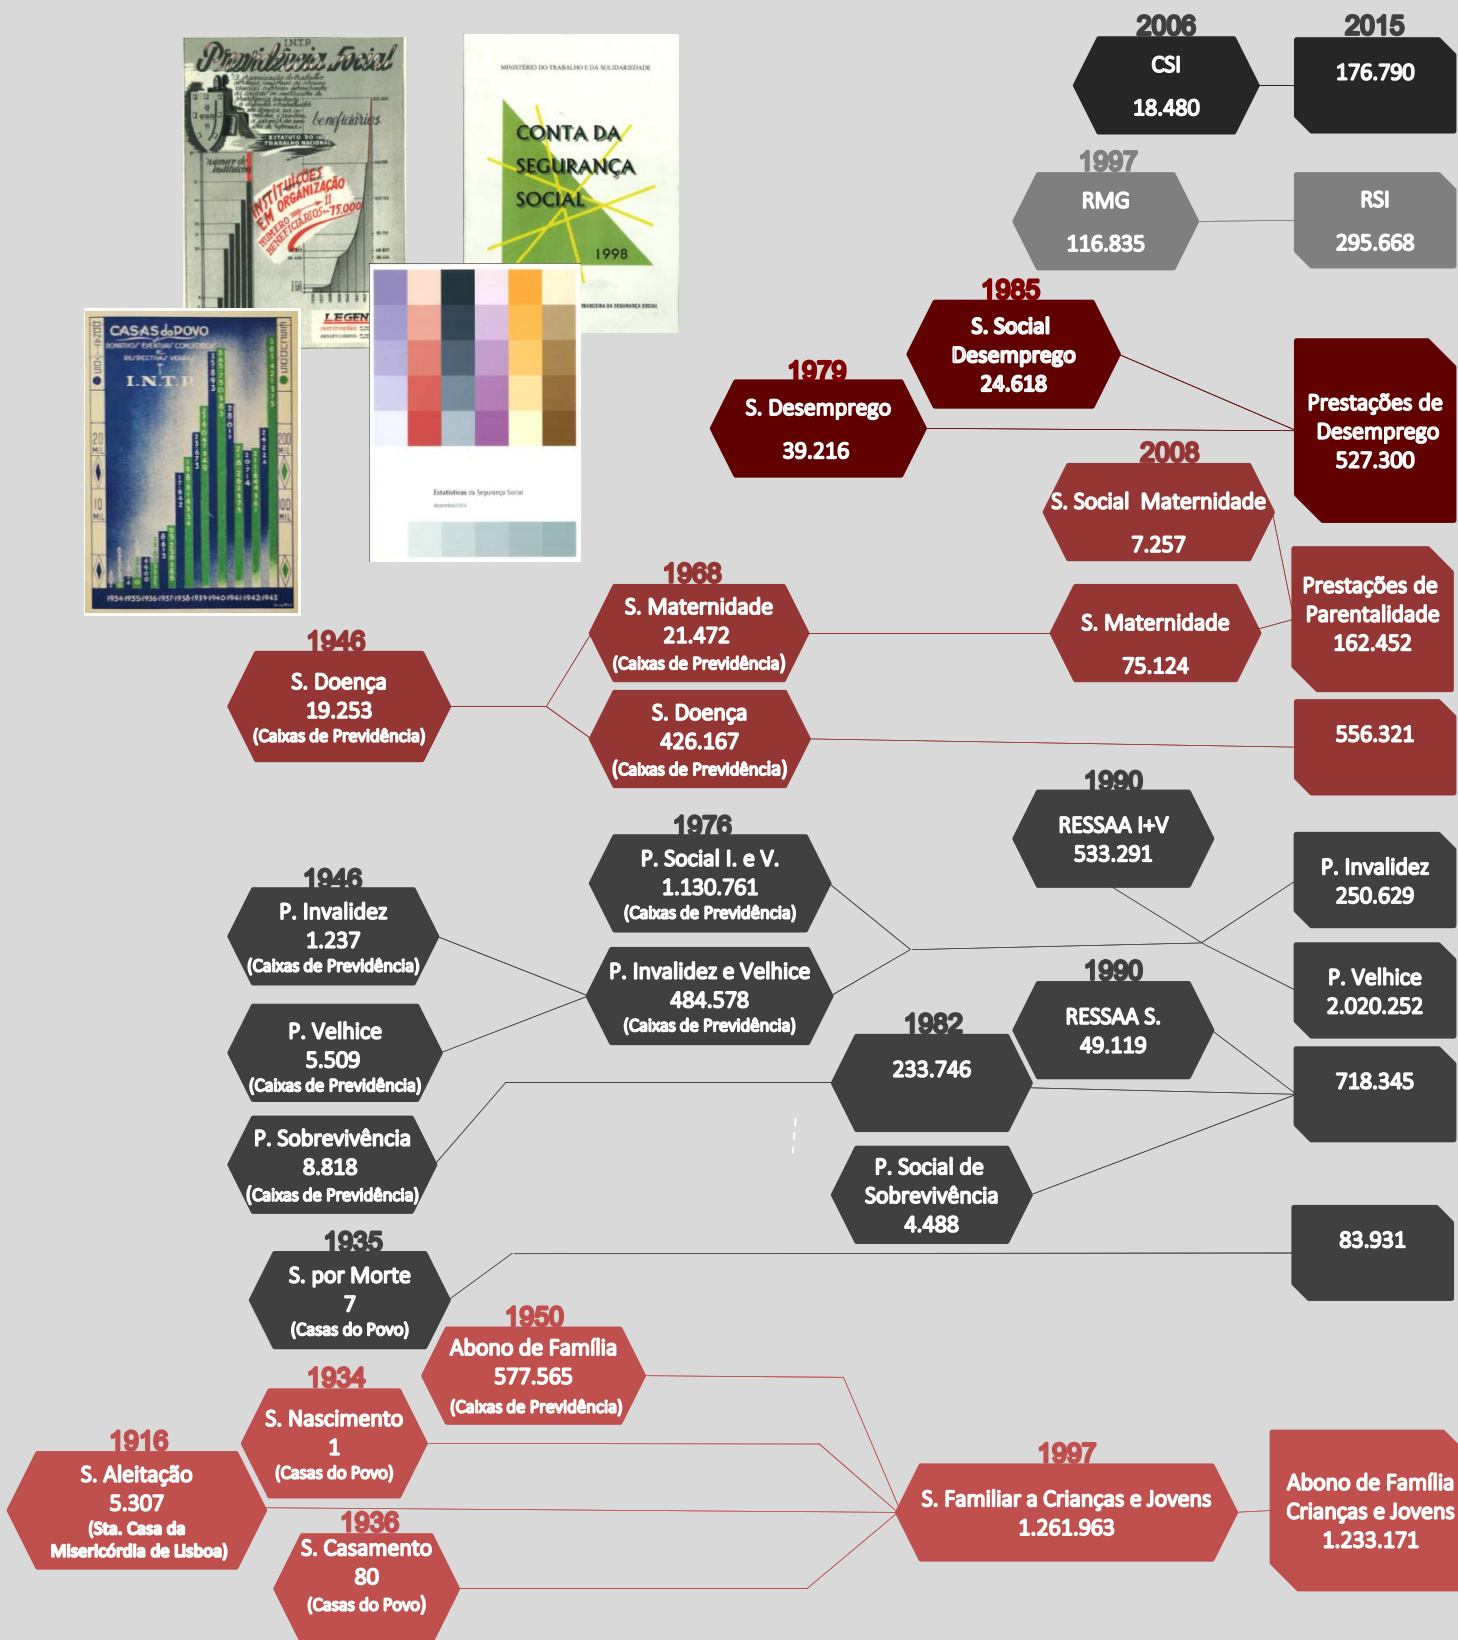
2006
CSI
18.480

2015
176.790

1997
RMG
116.835

RSI
295.668

1985
S. Social Desemprego
24.618

1979
S. Desemprego
39.216

Prestações de Desemprego
527.300

2008
S. Social Maternidade
7.257

1968
S. Maternidade
21.472
(Caixas de Previdência)

S. Maternidade
75.124

Prestações de Parentalidade
162.452

1946
S. Doença
19.253
(Caixas de Previdência)

S. Doença
426.167
(Caixas de Previdência)

556.321

1990
RESSAA I+V
533.291

1976
P. Social I. e V.
1.130.761
(Caixas de Previdência)

P. Invalidez
250.629

1946
P. Invalidez
1.237
(Caixas de Previdência)

P. Invalidez e Velhice
484.578
(Caixas de Previdência)

P. Velhice
2.020.252

1990
RESSAA S.
49.119

P. Velhice
5.509
(Caixas de Previdência)

1982
233.746

718.345

P. Sobrevivência
8.818
(Caixas de Previdência)

P. Social de Sobrevivência
4.488

1935
S. por Morte
7
(Casas do Povo)

83.931

1950
Abono de Família
577.565
(Caixas de Previdência)

1934
S. Nascimento
1
(Casas do Povo)

1916
S. Aleitação
5.307
(Sta. Casa da Misericórdia de Lisboa)

1997
S. Familiar a Crianças e Jovens
1.261.963

Abono de Família Crianças e Jovens
1.233.171

1936
S. Casamento
80
(Casas do Povo)

Previdência Social
INTP
Instituições em organização
CASAS do POVO
I.N.T.P.
MINISTÉRIO DO TRABALHO E DA SOLIDARIEDADE
CONTA DA SEGURANÇA SOCIAL
1998
Estatísticas da Segurança Social